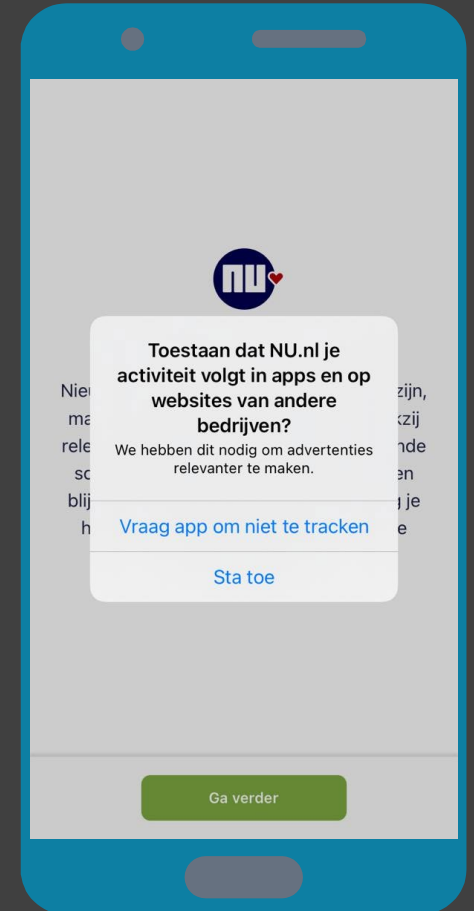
NU

Nieu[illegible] zijn, ma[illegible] kzij rele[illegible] nde so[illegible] en blij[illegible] g je h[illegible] e

Toestaan dat NU.nl je activiteit volgt in apps en op websites van andere bedrijven?

We hebben dit nodig om advertenties relevanter te maken.

Vraag app om niet te tracken

Sta toe

Ga verder